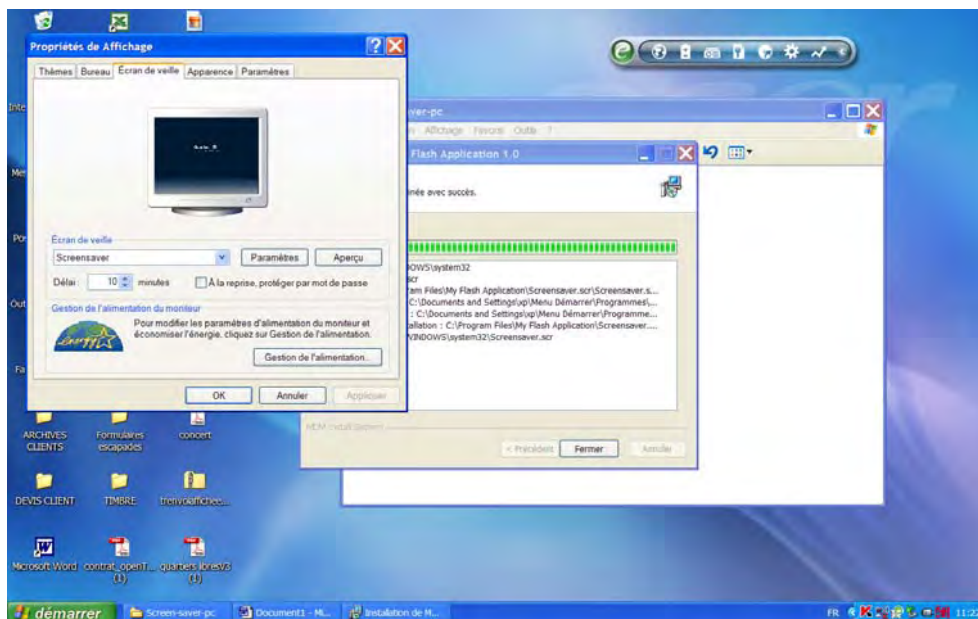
Propriétés de Affichage

Thèmes | Bureau | Écran de veille | Apparence | Paramètres

Écran de veille

Screensaver

Paramètres

Aperçu

Délai : 10 minutes

À la reprise, protéger par mot de passe

Gestion de l'alimentation du moniteur

Pour modifier les paramètres d'alimentation du moniteur et économiser l'énergie, cliquez sur Gestion de l'alimentation.

Gestion de l'alimentation...

OK

Annuler

Appliquer

ver-pc

Affichage Favoris Outils ?

Flash Application 1.0

inée avec succès.

DOWS\system32

scr

am Files\My Flash Application\Screensaver.scr\Screensaver.s...

C:\Documents and Settings\xp\Menu Démarrer\Programmes\...

: C:\Documents and Settings\xp\Menu Démarrer\Programme...

allation : C:\Program Files\My Flash Application\Screensaver....

WINDOWS\system32\Screensaver.scr

MCM Install System

< Précédent

Fermer

Annuler

Inte

Mes

Pos

Out

Fa

ARCHIVES CLIENTS

Formulaires escapades

concert

DEVIS CLIENT

TIMBRE

trenvoiaffichee...

Microsoft Word

contrat_openT... (1)

quartiers libres13 (1)

démarrer

Screen-saver-pc

Document1 - Mi...

Installation de M...

FR

11:22